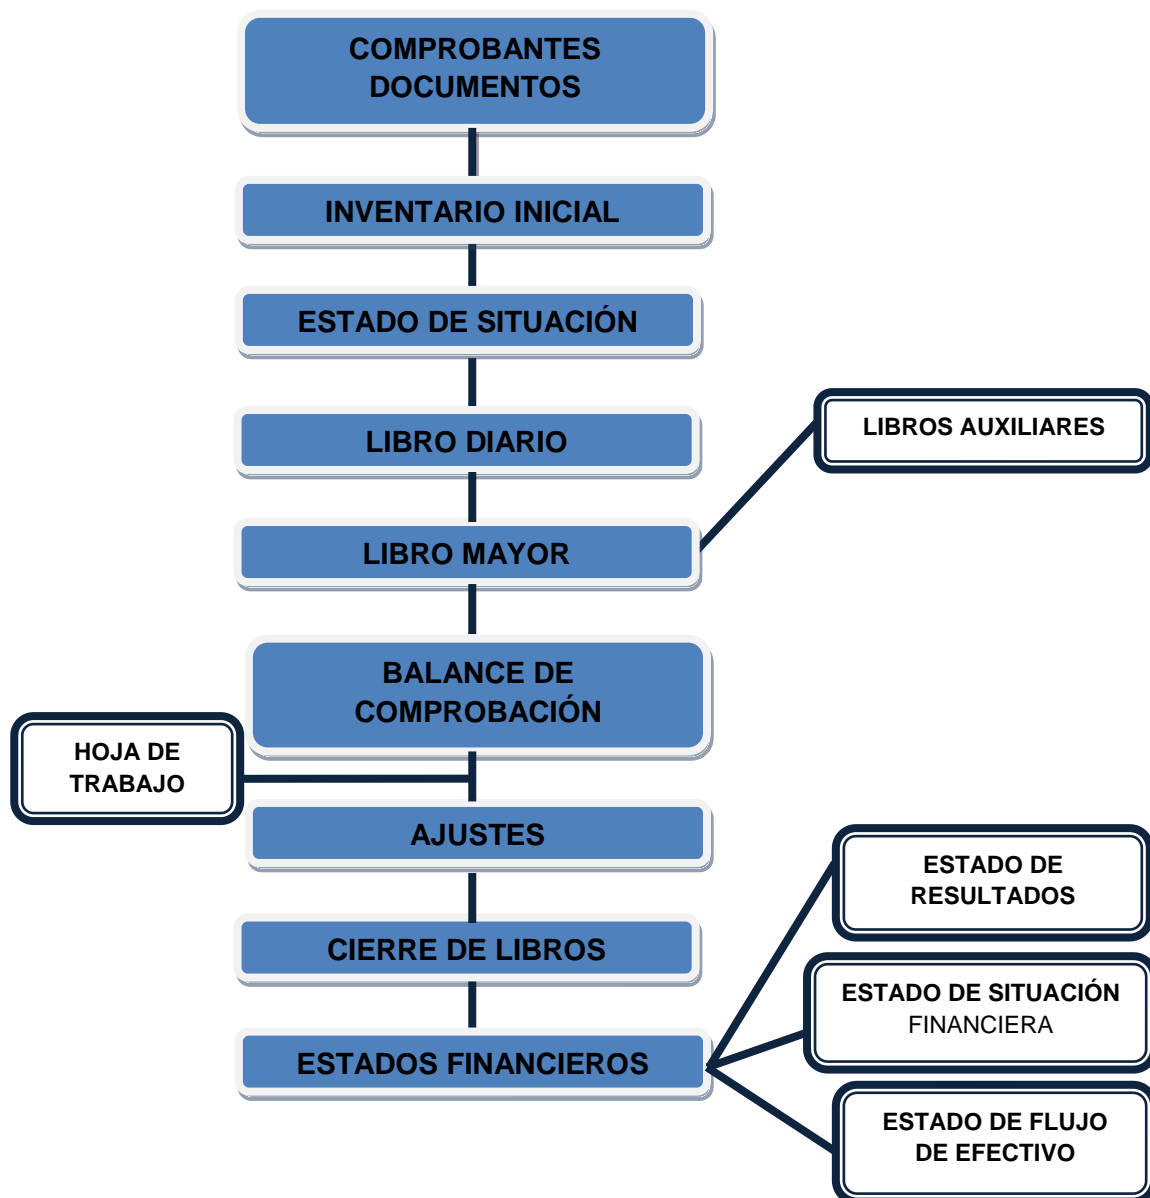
COMPROBANTES DOCUMENTOS

INVENTARIO INICIAL

ESTADO DE SITUACIÓN

LIBRO DIARIO

LIBROS AUXILIARES

LIBRO MAYOR

BALANCE DE COMPROBACIÓN

HOJA DE TRABAJO

AJUSTES

ESTADO DE RESULTADOS

CIERRE DE LIBROS

ESTADO DE SITUACIÓN FINANCIERA

ESTADOS FINANCIEROS

ESTADO DE FLUJO DE EFECTIVO